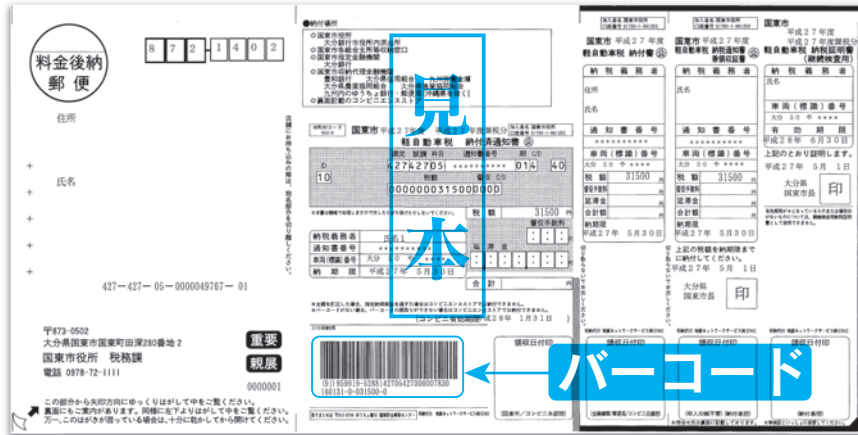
料金後納
郵便

8 7 2 - 1 4 0 2

住所

氏名

427－427－05－0000049767－01

〒873-0502
大分県国東市国東町田深280番地2
国東市役所 税務課
電話 0978-72-1111

重要
親展

0000001

この部分から矢印方向にゆっくりはがして中をご覧ください。
裏面にご案内があります。同様に左下よりはがして中をご覧ください。
万一、このはがきが濡っている場合は、十分に乾かしてからお開けください。

■納付場所
国東市役所
大分銀行市役所内派出所
国東市指定金融機関
大分銀行
国東市収納代理金融機関
大分みらい信用金庫
九州労働金庫
九州内のゆうちょ銀行
裏面記載のコンビニエンスストア

見本

国東市 平成27年度
軽自動車税 納付書兼領収証書
27427051
10
000000031500000
014 40
税額 31500
納税義務者
通知書番号
車両(標識)番号 大分
納期限 平成27年 5月31日
合計

国東市
平成２７年度
軽自動車税 納付書
納税義務者
住所
氏名
通知書番号
車両(標識)番号
大分 ５０ す ＊＊＊＊
税額 31500
督促手数料
延滞金
合計額
納期限 平成27年 5月30日
領収日付印

国東市 平成２７年度
軽自動車税 納付済通知書
納税義務者
通知書番号
車両(標識)番号
税額 31500
納期限 平成27年 5月30日
上記の税額を納期限までに納付してください。
平成27年 5月 1日
大分県
国東市長
印
領収日付印

国東市
平成２７年度
軽自動車税 納税証明書
(継続検査用)
納税義務者
氏名
車両(標識)番号
大分 ５０ す ＊＊＊＊
有効期限
平成28年 6月30日
上記のとおり証明します。
平成27年 5月 1日
大分県
国東市長
印

バーコード